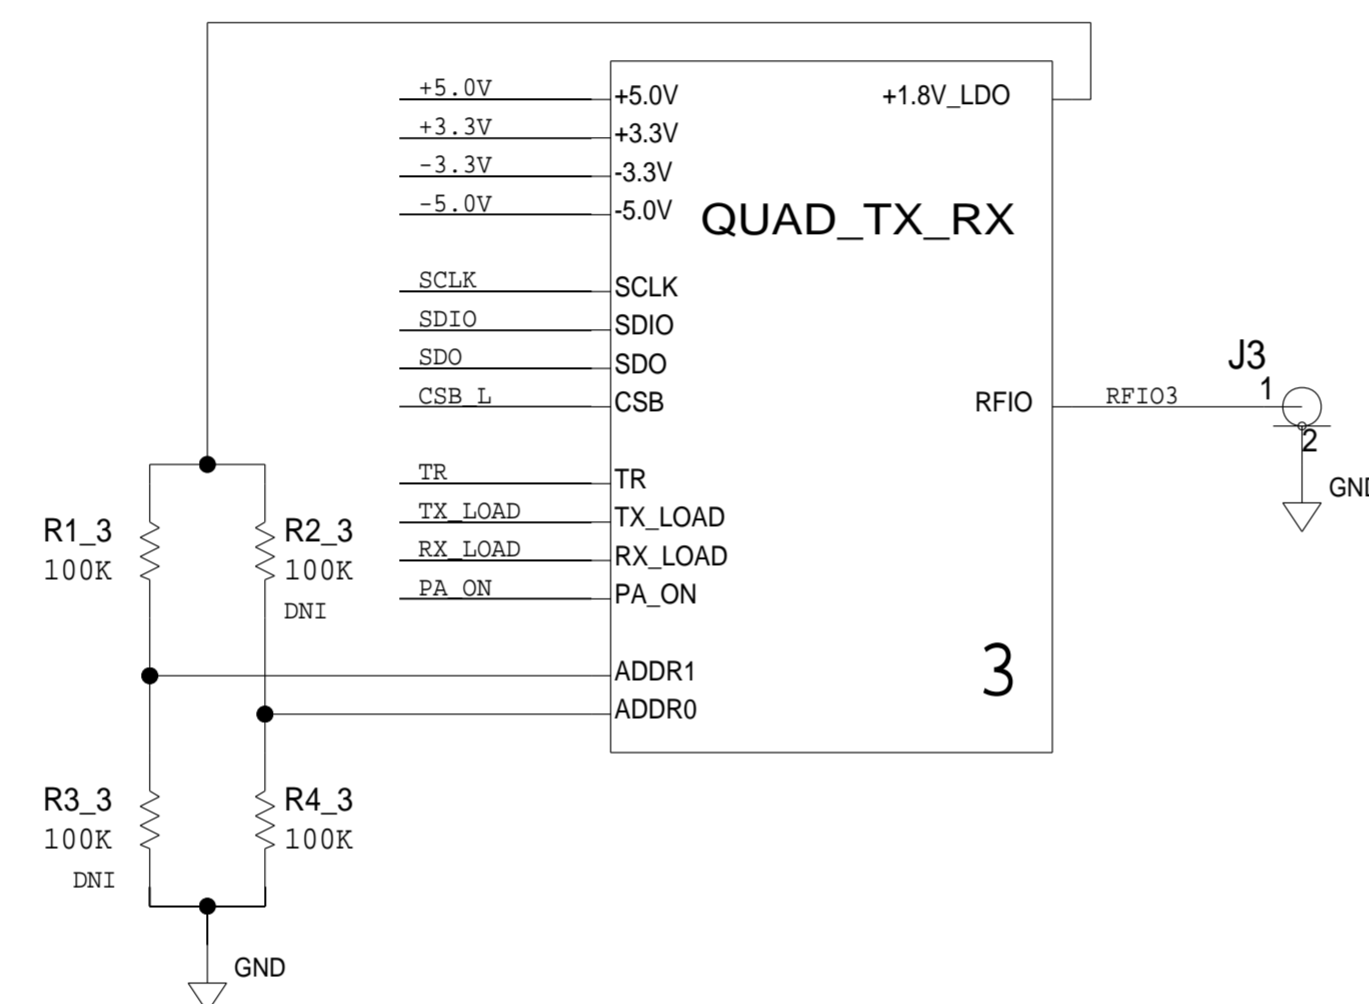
+5.0V
+3.3V
-3.3V
-5.0V

SCLK
SDIO
SDO
CSB_L

TR
TX_LOAD
RX_LOAD
PA_ON

+5.0V
+3.3V
-3.3V
-5.0V
SCLK
SDIO
SDO
CSB
TR
TX_LOAD
RX_LOAD
PA_ON
ADDR1
ADDR0

+1.8V_LDO
QUAD_TX_RX
RFIO
3

RFIO3
J3
1
2
GND

R1_3
100K

R2_3
100K
DNI

R3_3
100K
DNI

R4_3
100K

GND